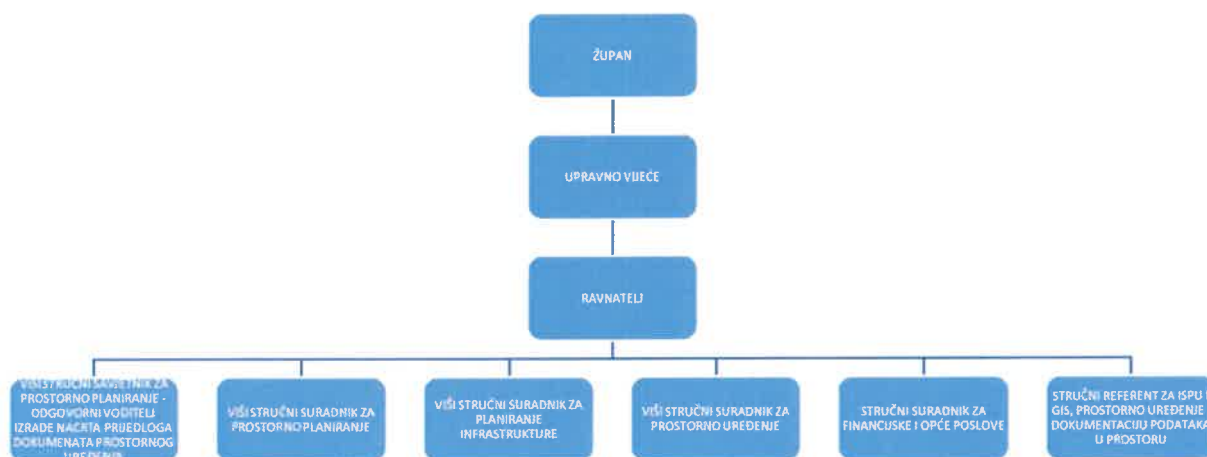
ŽUPAN

UPRAVNO VIJEĆE

RAVNATELJ

VIŠI STRUČNI SAVJETNIK ZA PROSTORNO PLANIRANJE - ODGOVORNI VODITELJ IZRADE NACRTA PRIJEDLOGA DOKUMENATA PROSTORNOG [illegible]

VIŠI STRUČNI SURADNIK ZA PROSTORNO PLANIRANJE

VIŠI STRUČNI SURADNIK ZA PLANIRANJE INFRASTRUKTURE

VIŠI STRUČNI SURADNIK ZA PROSTORNO UREĐENJE

STRUČNI SURADNIK ZA FINANCIJSKE I OPĆE POSLOVE

STRUČNI REFERENT ZA ISPU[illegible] GIS, PROSTORNO UREĐENJE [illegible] DOKUMENTACIJU PODATAKA U PROSTORU